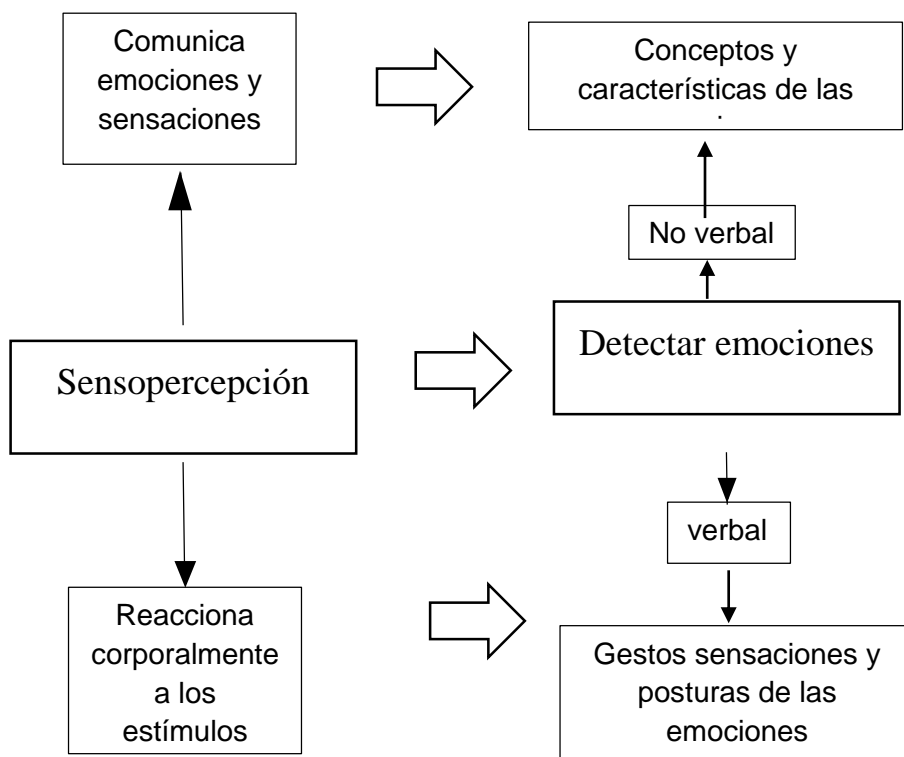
Comunica emociones y sensaciones

Conceptos y características de las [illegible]

No verbal

Sensopercepción

Detectar emociones

verbal

Reacciona corporalmente a los estímulos

Gestos sensaciones y posturas de las emociones